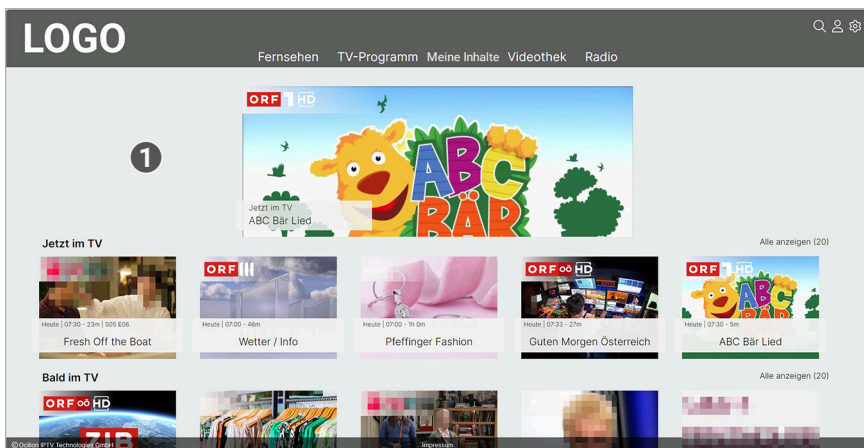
LOGO

Fernsehen TV-Programm Meine Inhalte Videothek Radio

1

ORF 1 HD

ABC BÄR

Jetzt im TV
ABC Bär Lied

Jetzt im TV

Alle anzeigen (20)

Heute | 07:30 - 23m | S05 E06
Fresh Off the Boat

ORF III
Heute | 07:00 - 46m
Wetter / Info

Heute | 07:00 - 1h 0m
Pfeffinger Fashion

ORF OÖ HD
Heute | 07:33 - 27m
Guten Morgen Österreich

ORF 1 HD
Heute | 07:30 - 5m
ABC Bär Lied

Bald im TV

Alle anzeigen (20)

ORF OÖ HD

ZIB

© Ocilion IPTV Technologies GmbH

Impressum